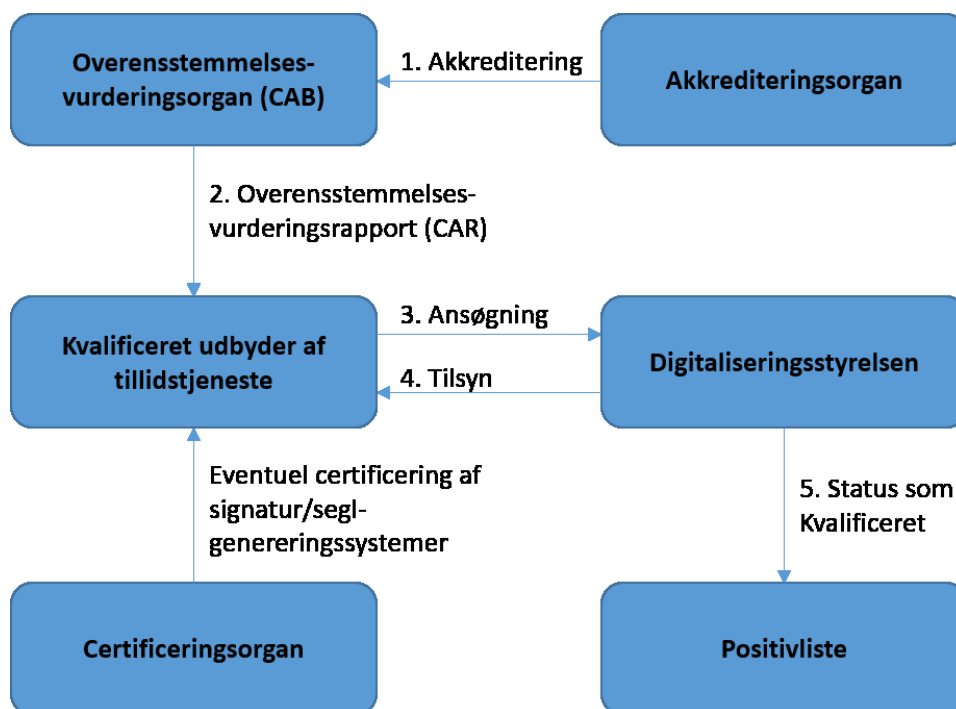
Overensstemmelsesvurderingsorgan (CAB)

1. Akkreditering

Akkrediteringsorgan

2. Overensstemmelsesvurderingsrapport (CAR)

Kvalificeret udbyder af tillidstjeneste

3. Ansøgning

4. Tilsyn

Digitaliseringsstyrelsen

Eventuel certificering af signatur/segl-genereringssystemer

5. Status som Kvalificeret

Certificeringsorgan

Positivliste